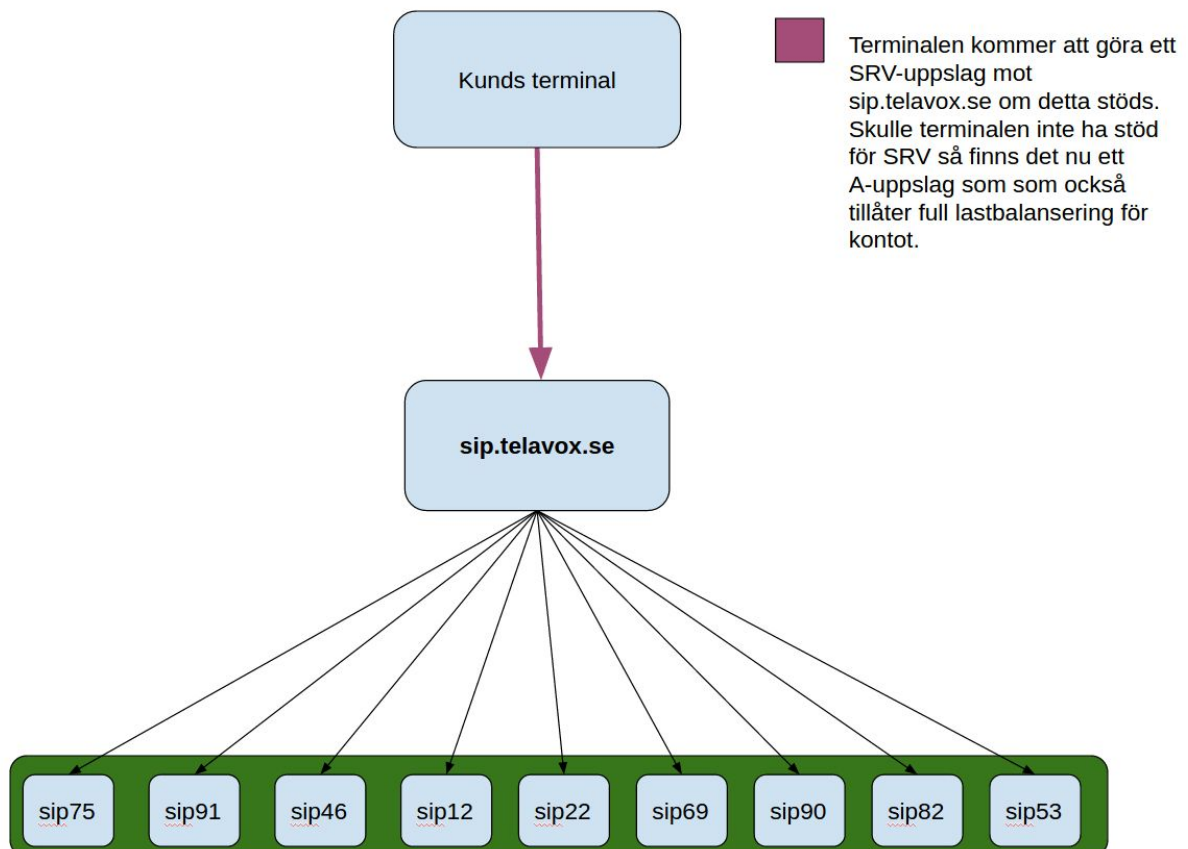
Kunds terminal

Terminalen kommer att göra ett SRV-uppslag mot sip.telavox.se om detta stöds. Skulle terminalen inte ha stöd för SRV så finns det nu ett A-uppslag som som också tillåter full lastbalansering för kontot.

sip.telavox.se

sip75
sip91
sip46
sip12
sip22
sip69
sip90
sip82
sip53